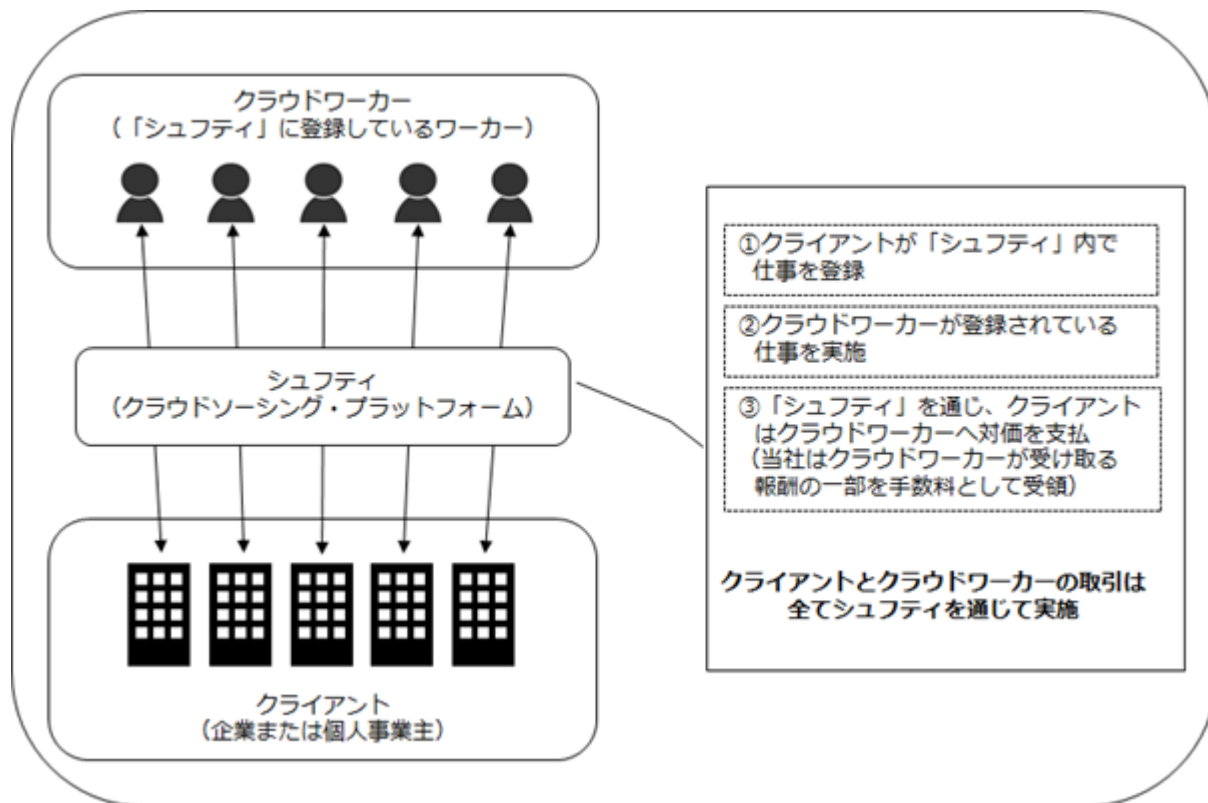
クラウドワーカー
（「シュフティ」に登録しているワーカー）

シュフティ
（クラウドソーシング・プラットフォーム）

クライアント
（企業または個人事業主）

①クライアントが「シュフティ」内で仕事を登録

②クラウドワーカーが登録されている仕事を実施

③「シュフティ」を通じ、クライアントはクラウドワーカーへ対価を支払
（当社はクラウドワーカーが受け取る報酬の一部を手数料として受領）

クライアントとクラウドワーカーの取引は全てシュフティを通じて実施